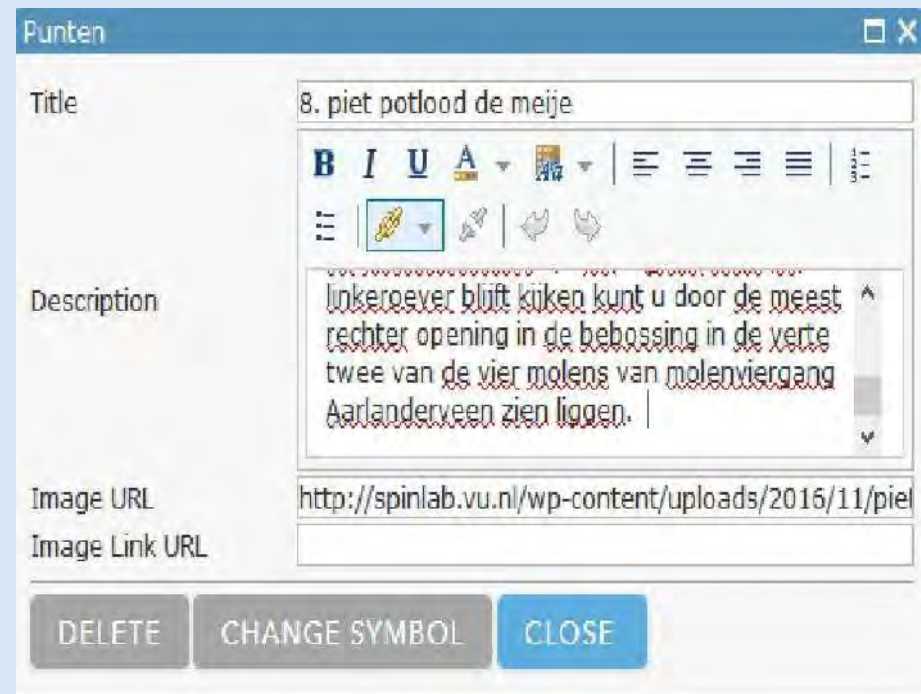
Punten

Title
8. piet potlood de meije

B I U A

Description
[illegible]
linkeroever blijft kijken kunt u door de meest rechter opening in de bebossing in de verte twee van de vier molens van molenviergang Aarlanderveen zien liggen.

Image URL
http://spinlab.vu.nl/wp-content/uploads/2016/11/piel

Image Link URL

DELETE
CHANGE SYMBOL
CLOSE